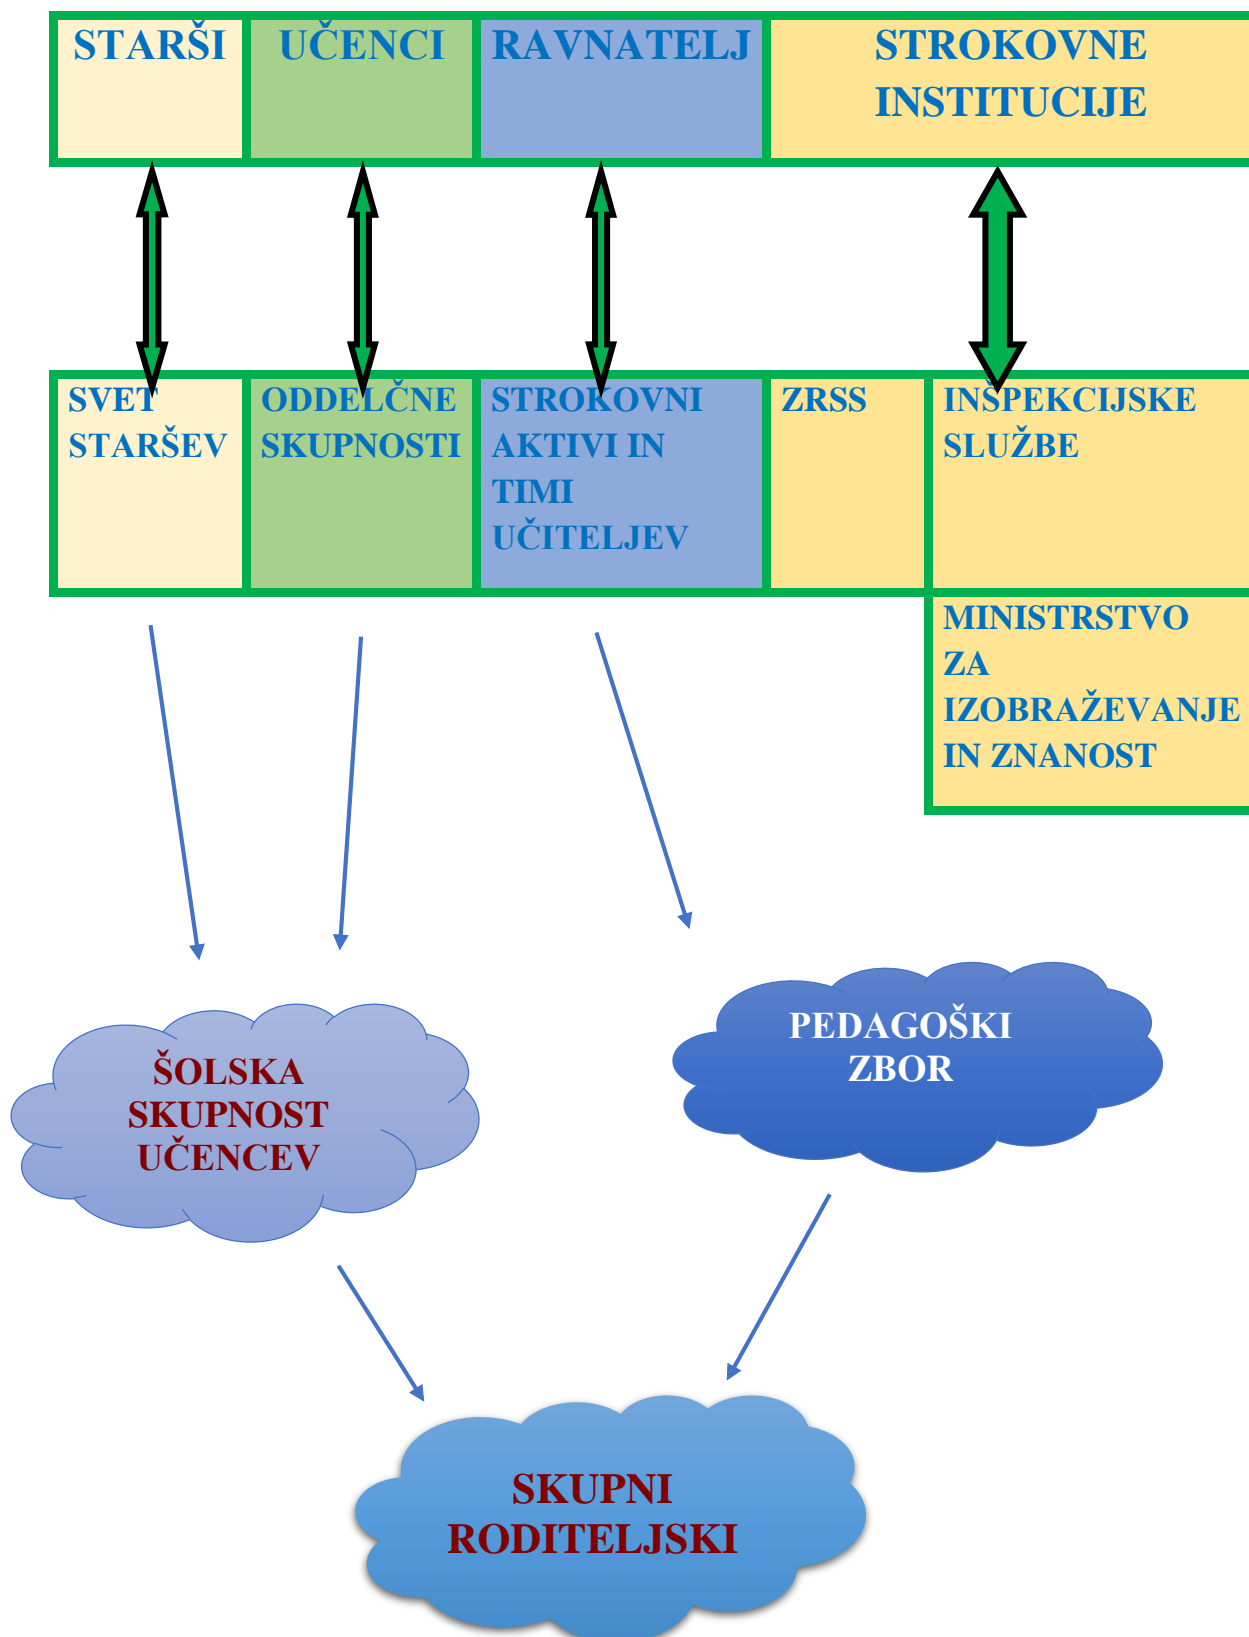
STARŠI

UČENCI

RAVNATELJ

STROKOVNE INSTITUCIJE

SVET STARŠEV

ODDELČNE SKUPNOSTI

STROKOVNI AKTIVI IN TIMI UČITELJEV

ZRSS

INŠPEKCIJSKE SLUŽBE

MINISTRSTVO ZA IZOBRAŽEVANJE IN ZNANOST

ŠOLSKA SKUPNOST UČENCEV

PEDAGOŠKI ZBOR

SKUPNI RODITELJSKI